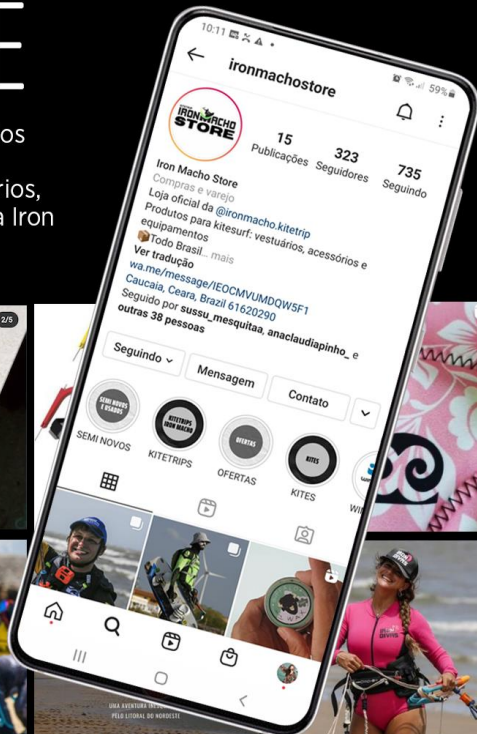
os

rios,
a Iron

2/5

10:11

59%

ironmachostore

IRON MACHO STORE

15
Publicações

323
Seguidores

735
Seguindo

Iron Macho Store
Compras e varejo
Loja oficial da @ironmacho.kitetrip
Produtos para kitesurf: vestuários, acessórios e equipamentos
📦Todo Brasil... mais
Ver tradução
wa.me/message/IEOCMVUMDQW5F1
Caucaia, Ceara, Brazil 61620290
Seguido por sussu_mesquitaa, anaclaudiapinho_ e outras 38 pessoas

Seguindo
Mensagem
Contato

SEMI NOVOS E USADOS
SEMI NOVOS

KITETRIPS IRON MACHO
KITETRIPS

OFERTAS
OFERTAS

KITES
KITES

WI

UMA AVENTURA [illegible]
PELO LITORAL DO NORDESTE